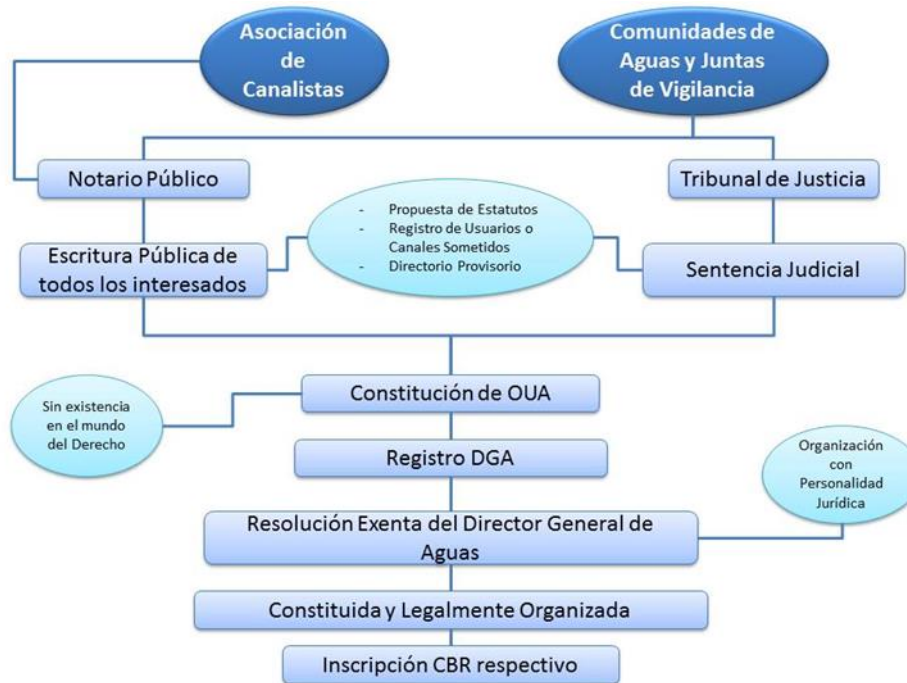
Asociación de Canalistas

Comunidades de Aguas y Juntas de Vigilancia

Notario Público

Tribunal de Justicia

- Propuesta de Estatutos
- Registro de Usuarios o Canales Sometidos
- Directorio Provisorio

Escritura Pública de todos los interesados

Sentencia Judicial

Constitución de OUA

Sin existencia en el mundo del Derecho

Registro DGA

Organización con Personalidad Jurídica

Resolución Exenta del Director General de Aguas

Constituida y Legalmente Organizada

Inscripción CBR respectivo